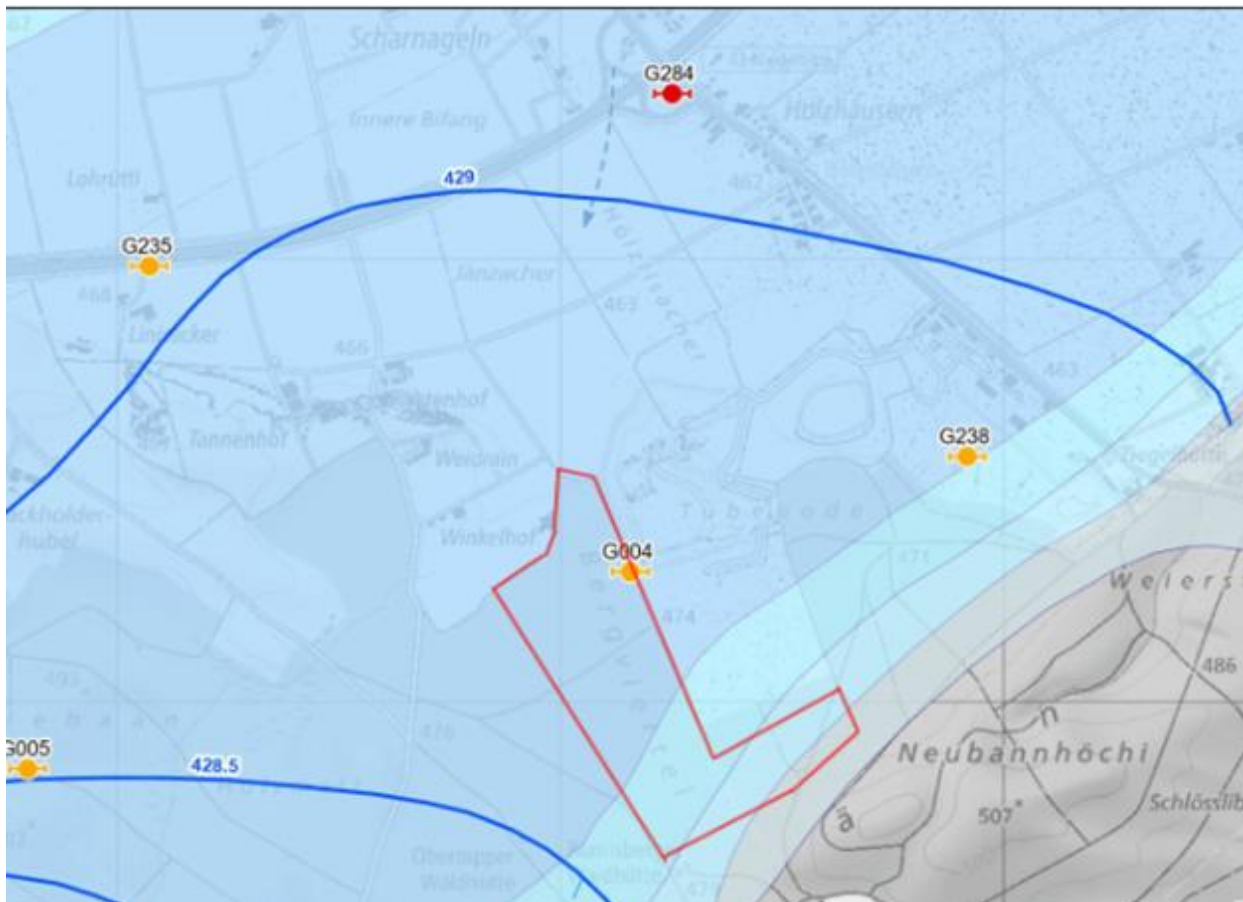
Scharnageln
G284
Innere Bifang
Holzhäusern
Lohrütti
429
462
G235
Jänzacher
468
Linacker
466
463
463
Tannenhof
Weidrain
G238
Winkelhof
Tubebode
G004
471
474
Weiers
486
493
Neubannhöchi
G005
428.5
476
507
Schlössli
Oberripper Waldhütte